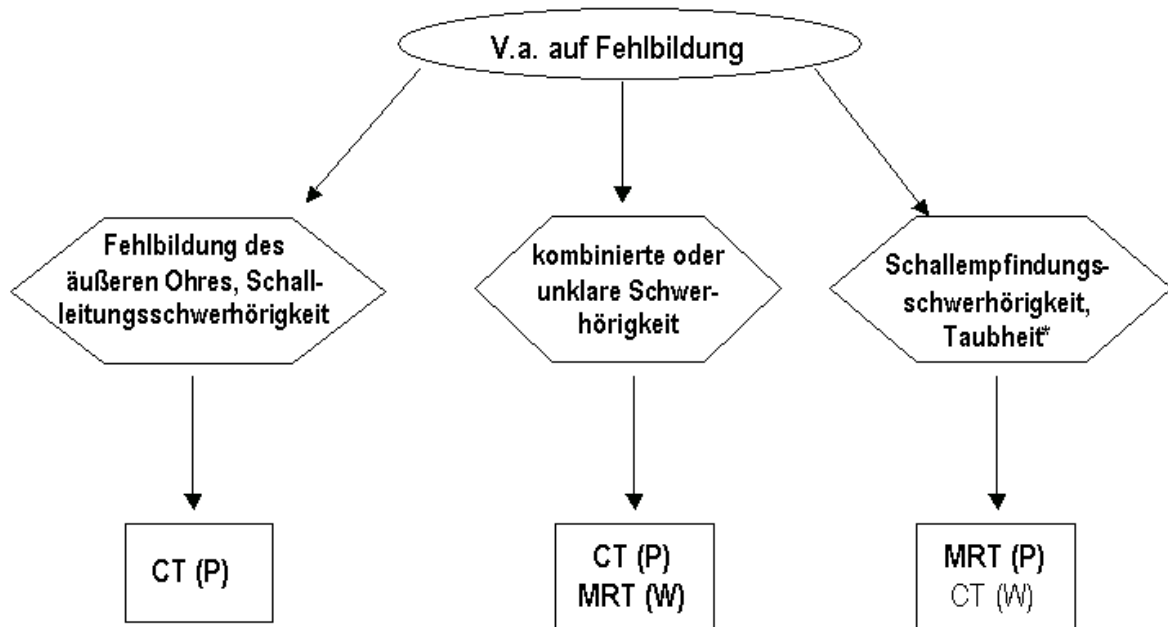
V.a. auf Fehlbildung

Fehlbildung des äußeren Ohres, Schallleitungsschwerhörigkeit

kombinierte oder unklare Schwerhörigkeit

Schallempfindungsschwerhörigkeit, Taubheit*

CT (P)

CT (P)
MRT (W)

MRT (P)
CT (W)